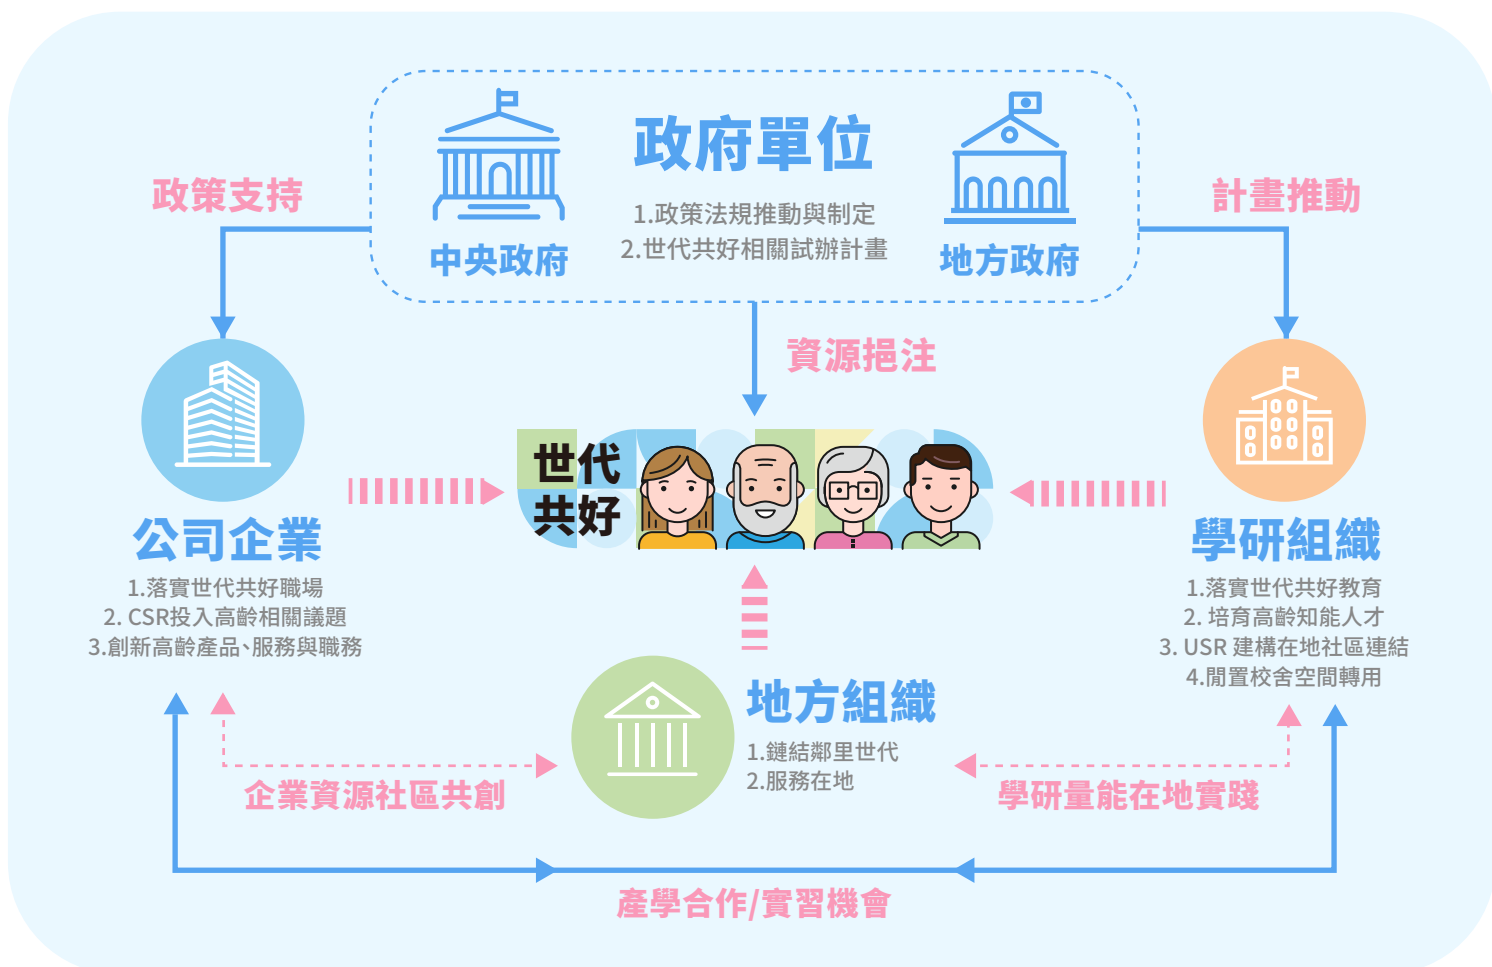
政府單位

中央政府

1.政策法規推動與制定
2.世代共好相關試辦計畫

地方政府

政策支持

計畫推動

資源挹注

世代
共好

公司企業

1.落實世代共好職場
2. CSR投入高齡相關議題
3.創新高齡產品、服務與職務

學研組織

1.落實世代共好教育
2. 培育高齡知能人才
3. USR 建構在地社區連結
4.閒置校舍空間轉用

地方組織

1.鏈結鄰里世代
2.服務在地

企業資源社區共創

學研量能在地實踐

產學合作/實習機會